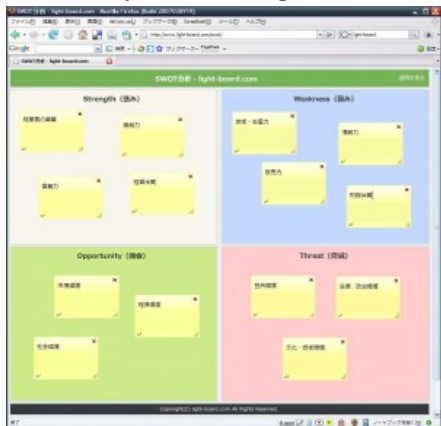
SWOT分析 - light-board.com

Strength (強み)

経営者の資質

商品力

営業力

技術水準

Weakness (弱み)

技術・生産力

情報力

販売力

市場地位

Opportunity (機会)

市場環境

経済環境

社会環境

Threat (脅威)

競争環境

法律、政治環境

文化・技術環境

Copyright(C) light-board.com All Rights Reserved.